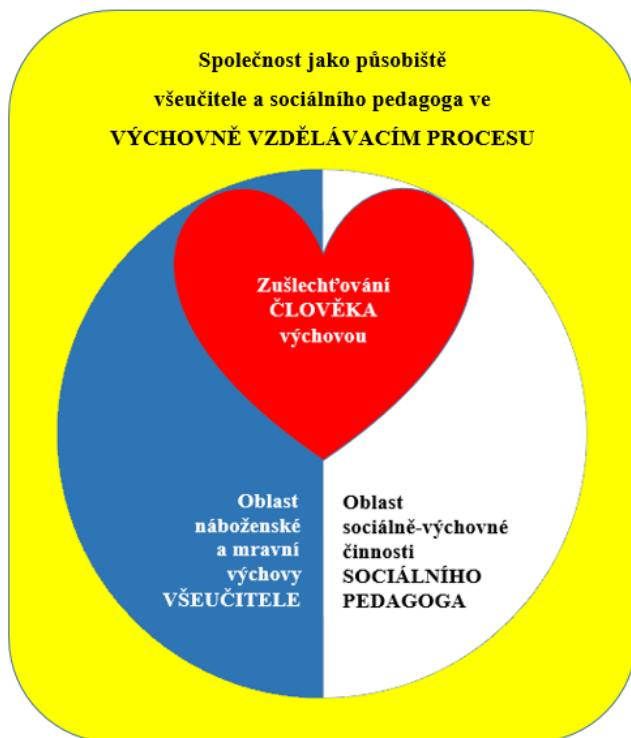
Společnost jako působiště všeučitele a sociálního pedagoga ve VÝCHOVNĚ VZDĚLÁVACÍM PROCESU

Zušlechťování ČLOVĚKA výchovou

Oblast náboženské a mravní výchovy VŠEUČITELE

Oblast sociálně-výchovné činnosti SOCIÁLNÍHO PEDAGOGA